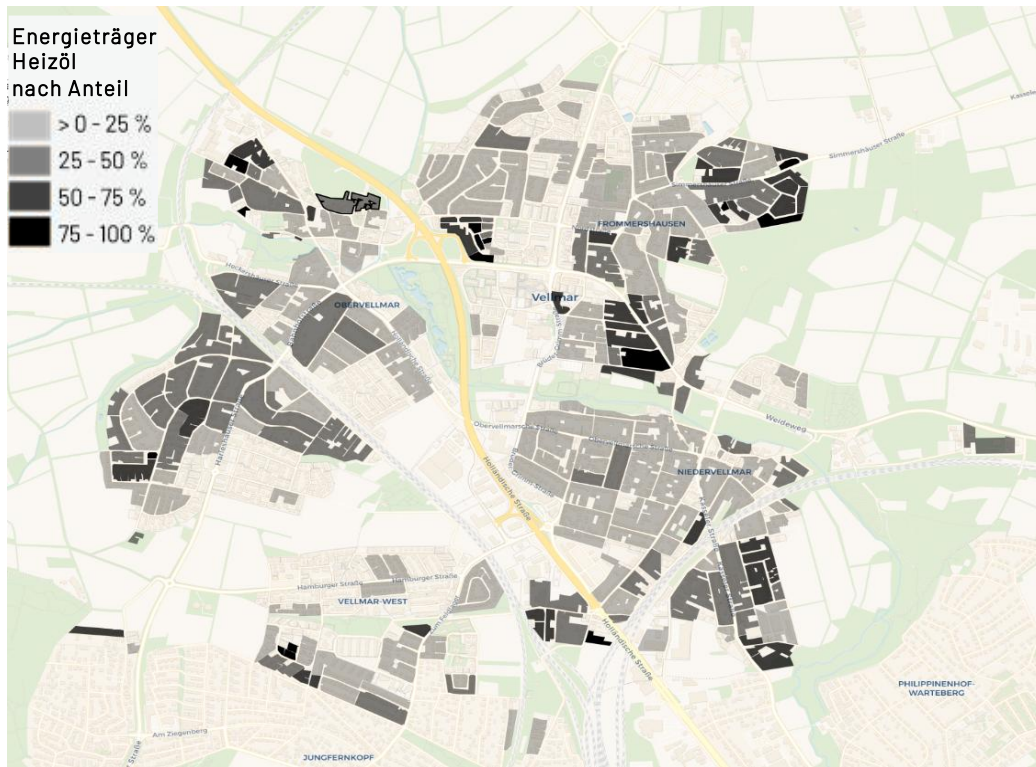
Energieträger Heizöl nach Anteil

> 0 - 25 %

25 - 50 %

50 - 75 %

75 - 100 %

Simmershäuser Straße

FROMMERSHAUSEN

OBERVELLMAR

Vellmar

Obervellmarsche Straße

Holländische Straße

Weideweg

NIEDERVELLMAR

Hamburger Straße

Hamburger Straße

VELLMAR-WEST

Holländische Straße

PHILIPPINENHOF-WARTEBERG

Am Ziegenberg

JUNGFERNKOPF